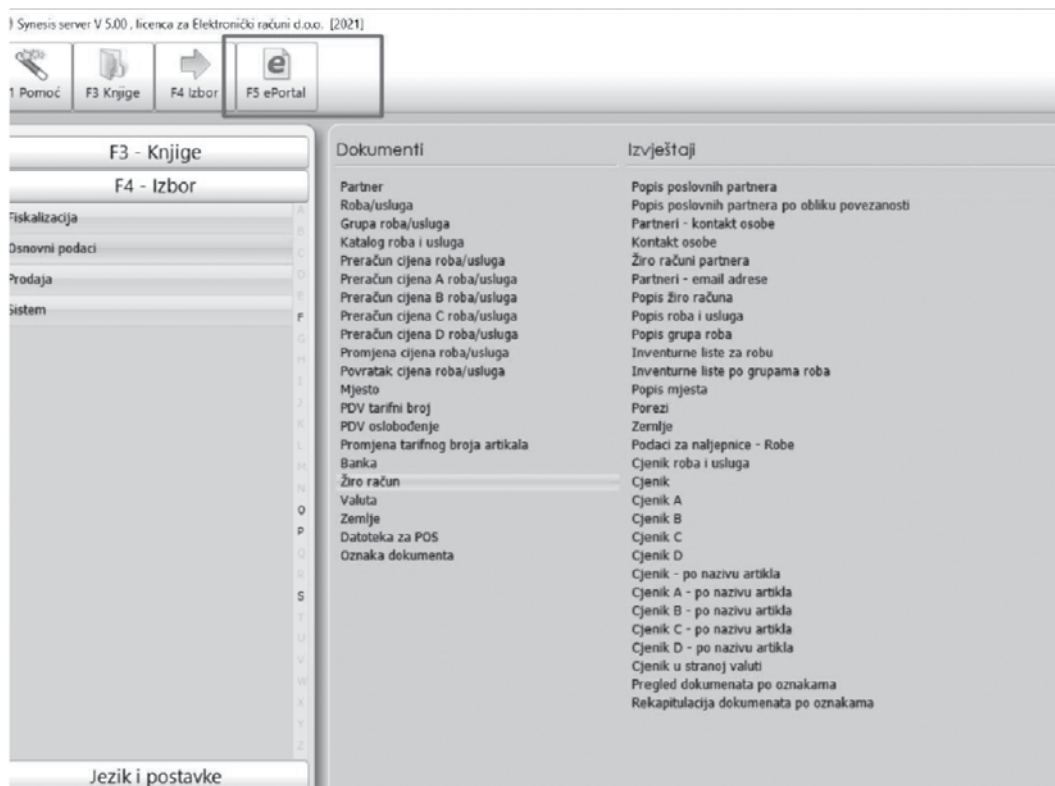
) Synesis server V 5.00 , licenca za Elektronički računi d.o.o. [2021]

1 Pomoć F3 Knjige F4 Izbor F5 ePortal

F3 - Knjige

F4 - Izbor

Fiskalizacija
Osnovni podaci
Prodaja
Sistem

A B C D E F G H I J K L M N O P Q R S T U V W X Y Z

Jezik i postavke

Dokumenti

Partner
Roba/usluga
Grupa roba/usluga
Katalog roba i usluga
Preračun cijena roba/usluga
Preračun cijena A roba/usluga
Preračun cijena B roba/usluga
Preračun cijena C roba/usluga
Preračun cijena D roba/usluga
Promjena cijena roba/usluga
Povratak cijena roba/usluga
Mjesto
PDV tarifni broj
PDV oslobođenje
Promjena tarifnog broja artikala
Banka
Žiro račun
Valuta
Zemlje
Datoteka za POS
Oznaka dokumenta

Izvještaji

Popis poslovnih partnera
Popis poslovnih partnera po obliku povezanosti
Partneri - kontakt osobe
Kontakt osobe
Žiro računi partnera
Partneri - email adrese
Popis žiro računa
Popis roba i usluga
Popis grupa roba
Inventurne liste za robu
Inventurne liste po grupama roba
Popis mjesta
Porezi
Zemlje
Podaci za naljepnice - Robe
Cjenik roba i usluga
Cjenik
Cjenik A
Cjenik B
Cjenik C
Cjenik D
Cjenik - po nazivu artikla
Cjenik A - po nazivu artikla
Cjenik B - po nazivu artikla
Cjenik C - po nazivu artikla
Cjenik D - po nazivu artikla
Cjenik u stranoj valuti
Pregled dokumenata po oznakama
Rekapitulacija dokumenata po oznakama